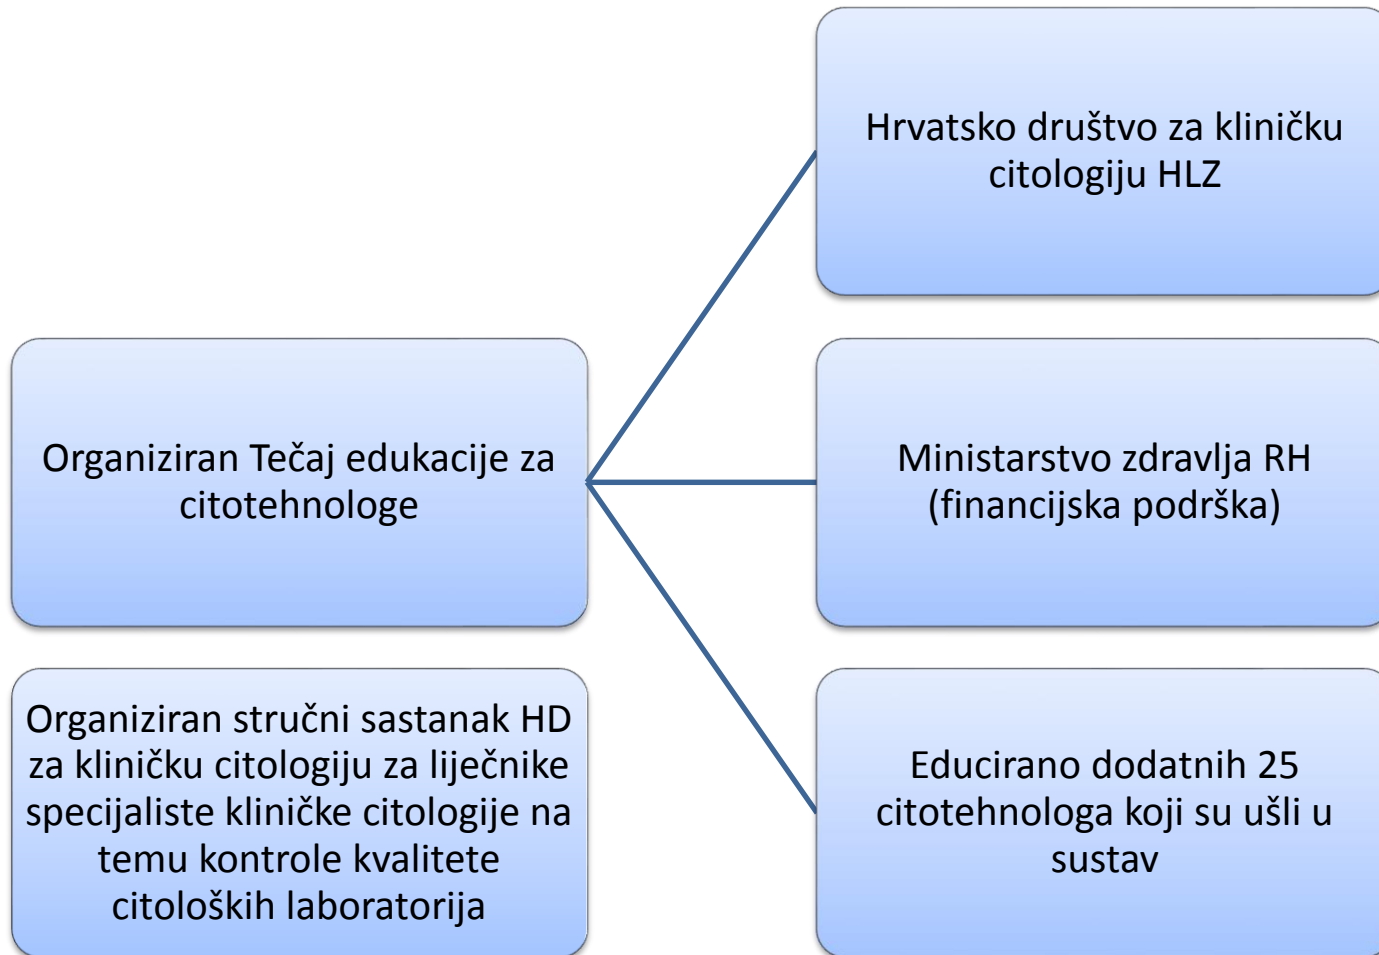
Hrvatsko društvo za kliničku citologiju HLZ

Organiziran Tečaj edukacije za citotehnologe

Ministarstvo zdravlja RH (financijska podrška)

Organiziran stručni sastanak HD za kliničku citologiju za liječnike specijaliste kliničke citologije na temu kontrole kvalitete citoloških laboratorija

Educirano dodatnih 25 citotehnologa koji su ušli u sustav